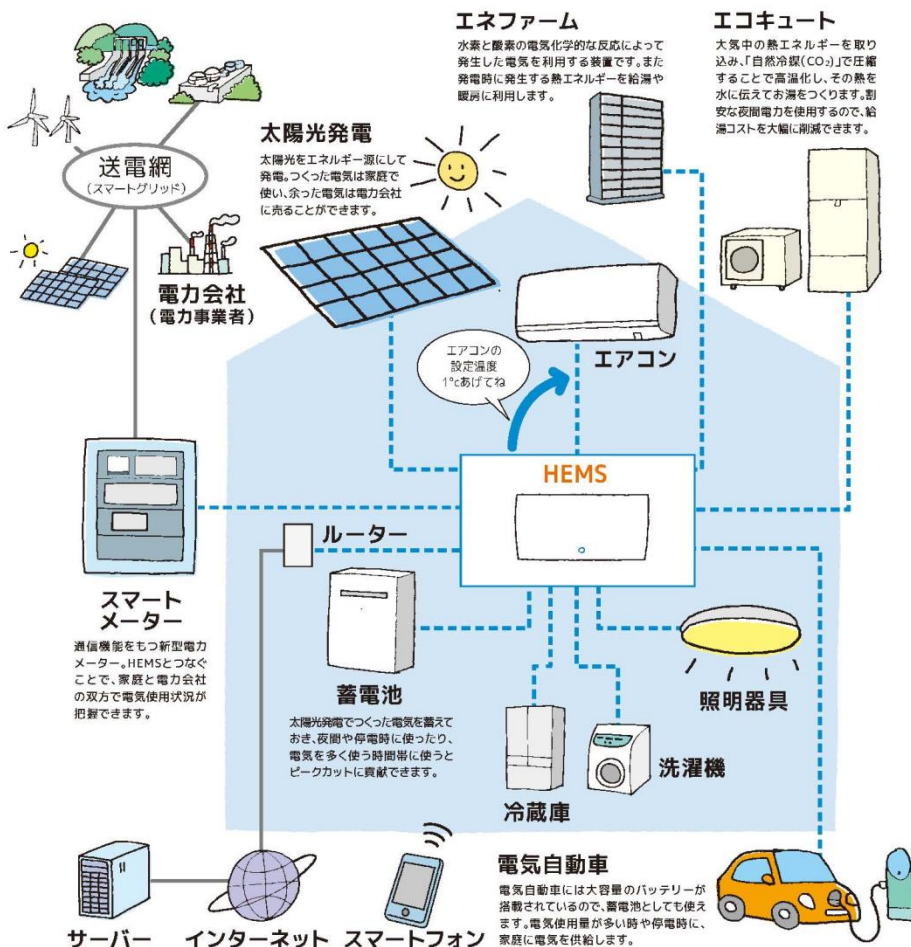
エネファーム
水素と酸素の電気化学的な反応によって発生した電気を利用する装置です。また発電時に発生する熱エネルギーを給湯や暖房に利用します。

エコキュート
大気中の熱エネルギーを取り込み、「自然冷媒($CO_2$)」で圧縮することで高温化し、その熱を水に伝えてお湯をつくります。割安な夜間電力を使用するので、給湯コストを大幅に削減できます。

送電網
(スマートグリッド)

太陽光発電
太陽光をエネルギー源にして発電。つくった電気は家庭で使い、余った電気は電力会社に売ることができます。

電力会社
(電力事業者)

エアコンの設定温度1°cあげてね

エアコン

HEMS

ルーター

スマートメーター
通信機能をもつ新型電力メーター。HEMSとつなぐことで、家庭と電力会社の双方で電気使用状況が把握できます。

蓄電池
太陽光発電でつくった電気を蓄えておき、夜間や停電時に使ったり、電気を多く使う時間帯に使うとピークカットに貢献できます。

照明器具

洗濯機

冷蔵庫

電気自動車
電気自動車には大容量のバッテリーが搭載されているので、蓄電池としても使えます。電気使用量が多い時や停電時に、家庭に電気を供給します。

サーバー　インターネット　スマートフォン